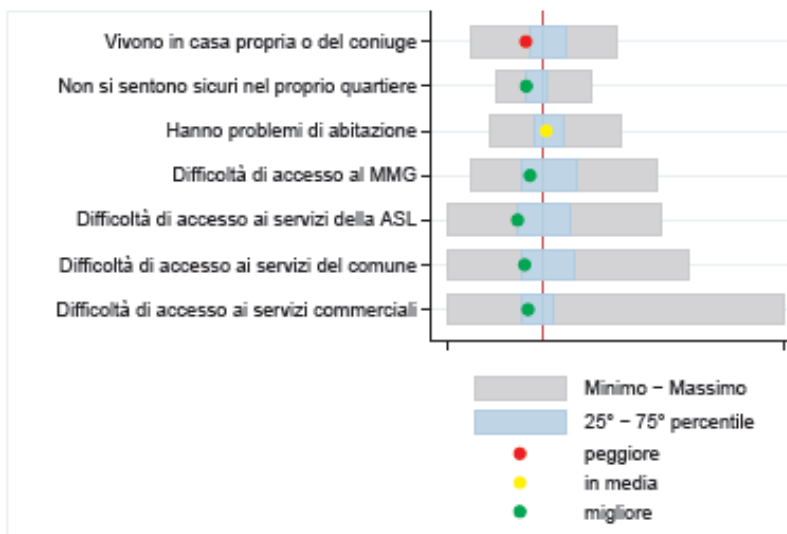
Vivono in casa propria o del coniuge
Non si sentono sicuri nel proprio quartiere
Hanno problemi di abitazione
Difficoltà di accesso al MMG
Difficoltà di accesso ai servizi della ASL
Difficoltà di accesso ai servizi del comune
Difficoltà di accesso ai servizi commerciali

Minimo − Massimo
25° − 75° percentile
peggiore
in media
migliore